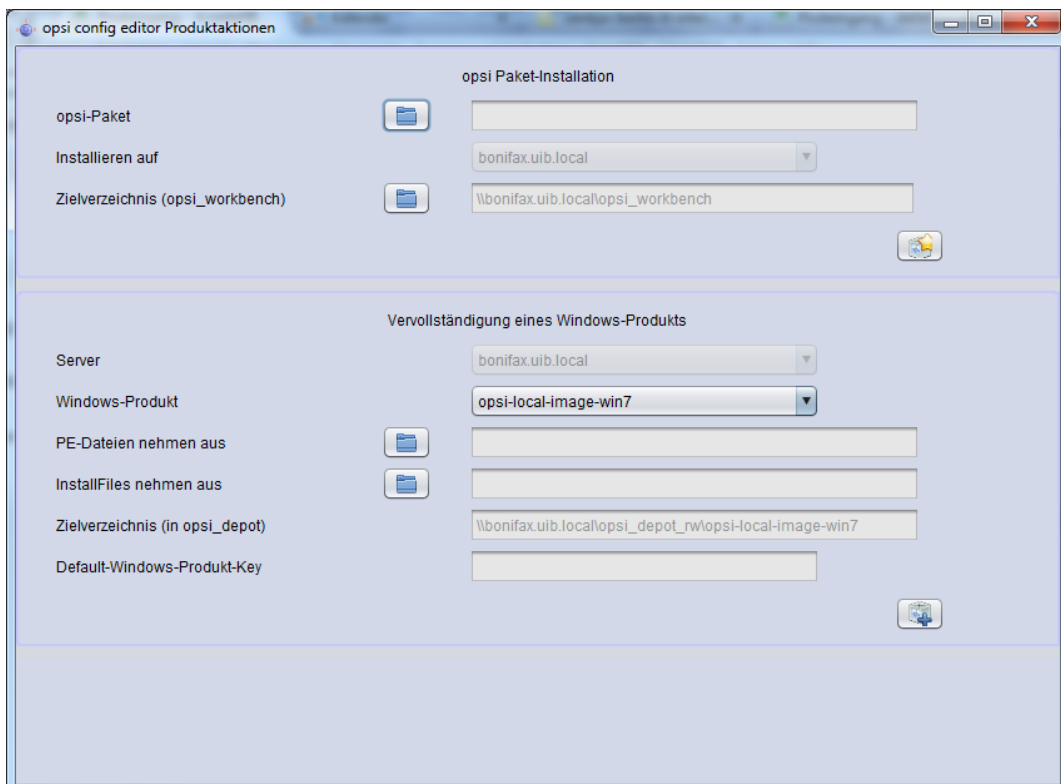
opsi config editor Produktaktionen

opsi Paket-Installation

opsi-Paket

Installieren auf bonifax.uib.local

Zielverzeichnis (opsi_workbench) \\bonifax.uib.local\opsi_workbench

Vervollständigung eines Windows-Produkts

Server bonifax.uib.local

Windows-Produkt opsi-local-image-win7

PE-Dateien nehmen aus

InstallFiles nehmen aus

Zielverzeichnis (in opsi_depot) \\bonifax.uib.local\opsi_depot_rw\opsi-local-image-win7

Default-Windows-Produkt-Key